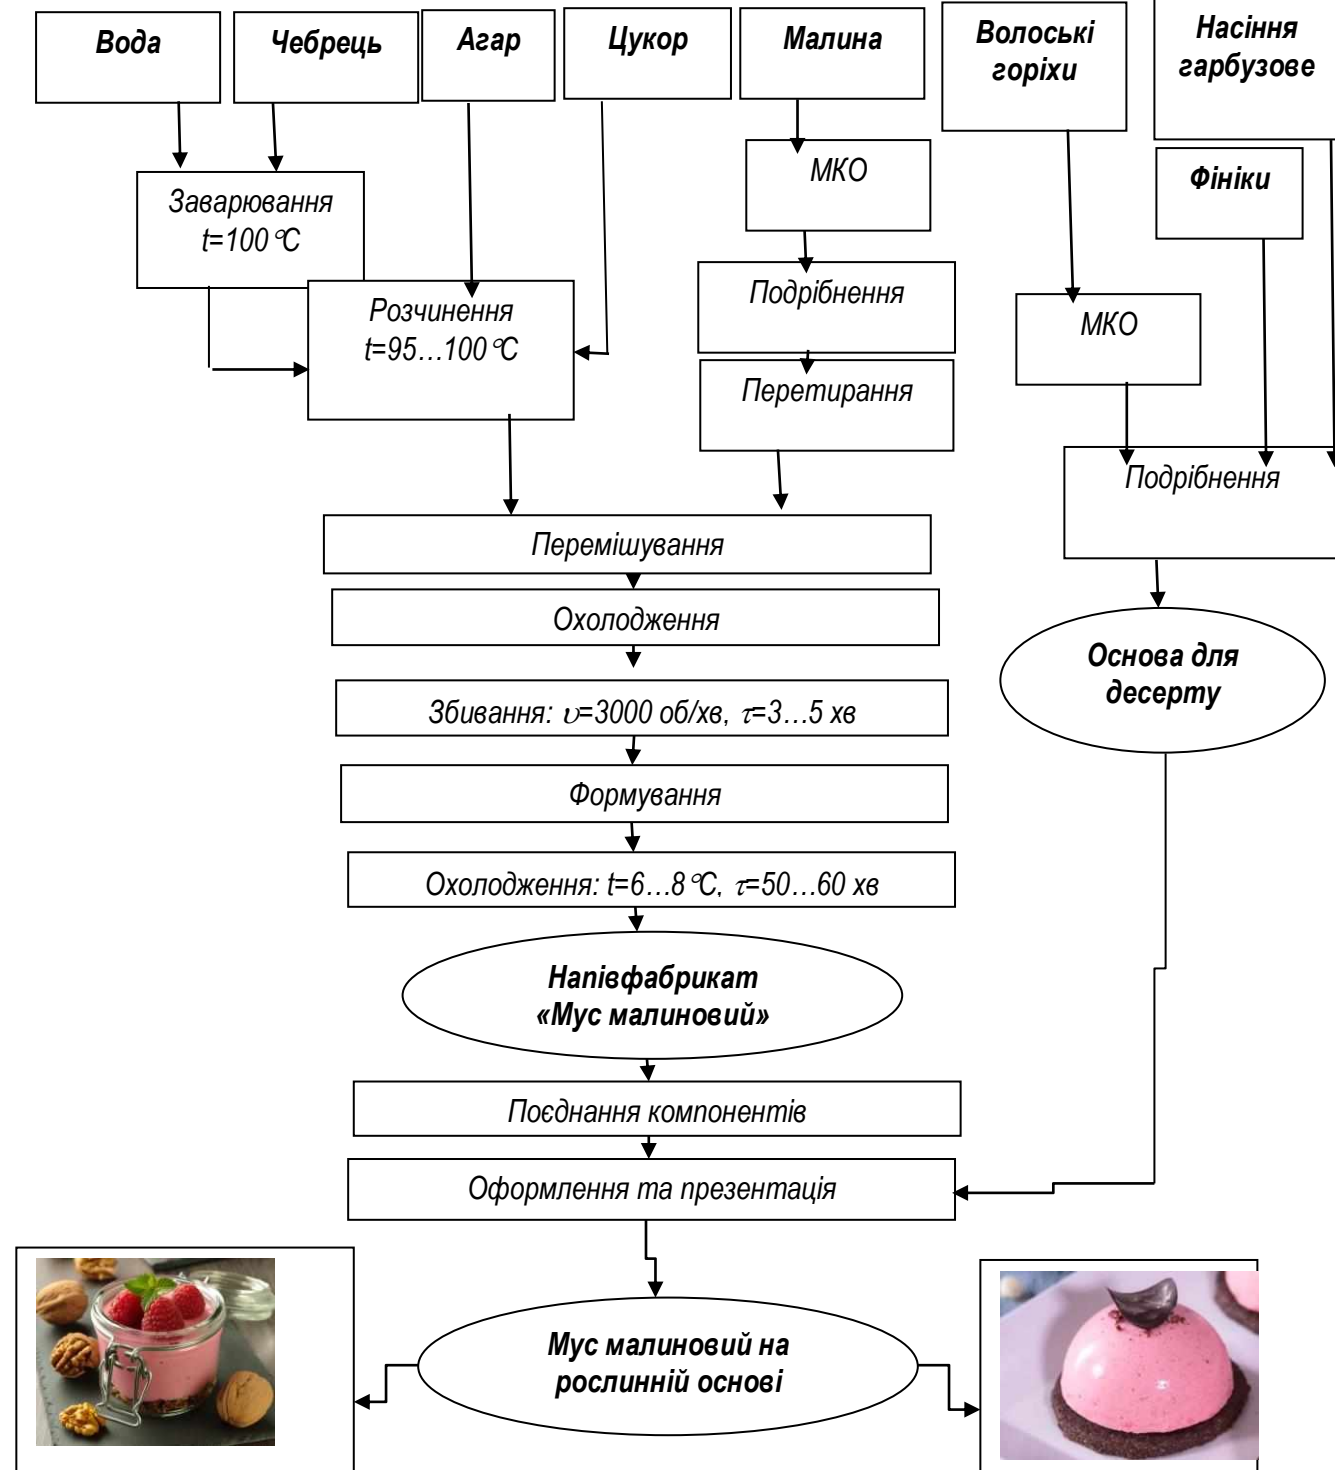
Вода

Чебрець

Агар

Цукор

Малина

Волоські горіхи

Насіння гарбузове

МКО

Фініки

Заварювання $t=100 °C$

Подрібнення

Розчинення $t=95…100 °C$

МКО

Перетирання

Подрібнення

Перемішування

Охолодження

Основа для десерту

Збивання: $\upsilon$=3000 об/хв, $\tau$=3…5 хв

Формування

Охолодження: $t=6…8 °C$, $\tau$=50…60 хв

Напівфабрикат «Мус малиновий»

Поєднання компонентів

Оформлення та презентація

Мус малиновий на рослинній основі